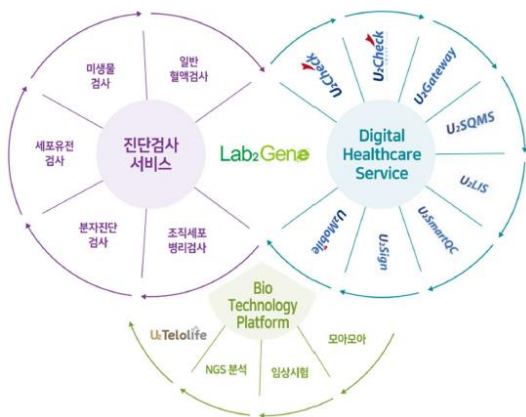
미생물 검사

일반 혈액검사

세포유전 검사

진단검사 서비스

분자진단 검사

조직세포 병리검사

Lab2Gene

U2Check

U2Check

U2Gateway

U2SQMS

U2LIS

U2SmartQC

U2Sign

U2Mobile

Digital Healthcare Service

Bio Technology Platform

U2Telolife

NGS 분석

임상시험

모아모아